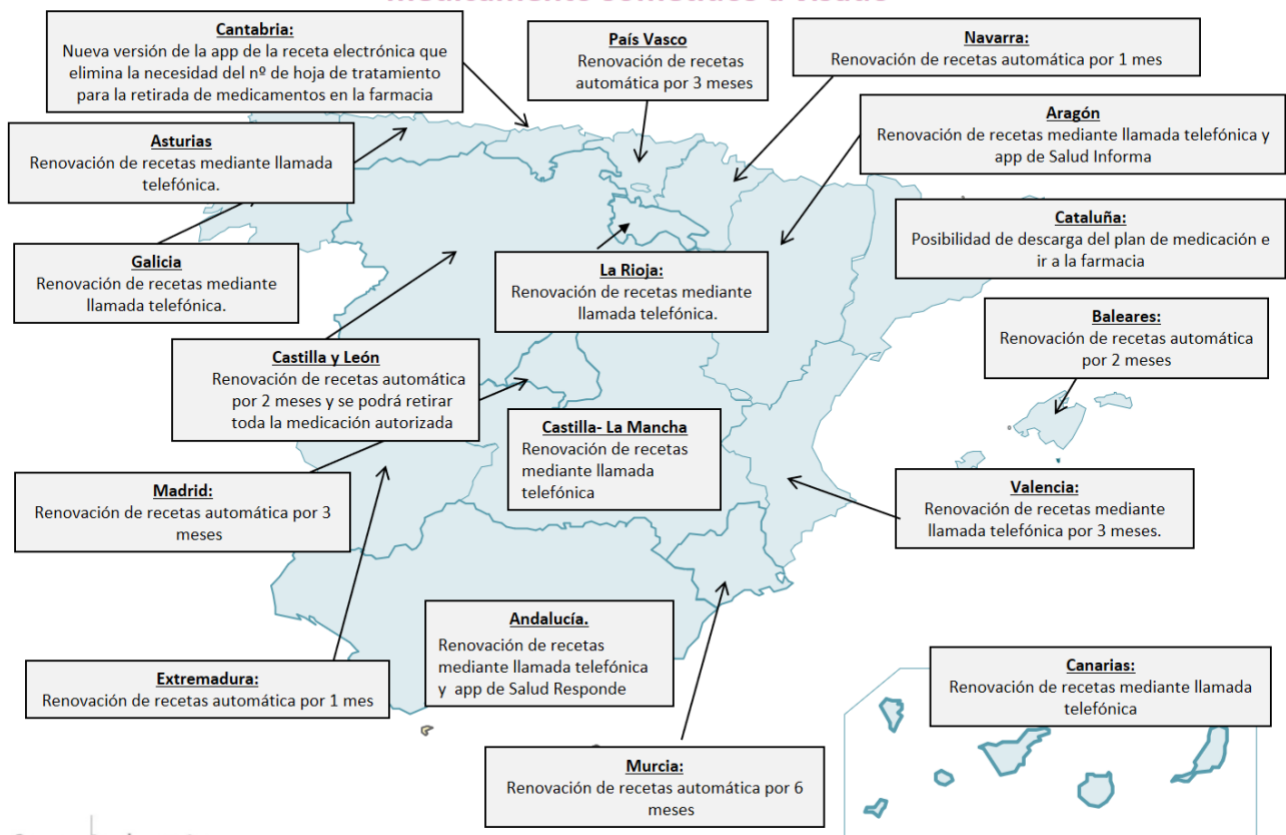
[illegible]

**Cantabria:**
Nueva versión de la app de la receta electrónica que elimina la necesidad del nº de hoja de tratamiento para la retirada de medicamentos en la farmacia

**País Vasco**
Renovación de recetas automática por 3 meses

**Navarra:**
Renovación de recetas automática por 1 mes

**Asturias**
Renovación de recetas mediante llamada telefónica.

**Aragón**
Renovación de recetas mediante llamada telefónica y app de Salud Informa

**Cataluña:**
Posibilidad de descarga del plan de medicación e ir a la farmacia

**Galicia**
Renovación de recetas mediante llamada telefónica.

**La Rioja:**
Renovación de recetas mediante llamada telefónica.

**Baleares:**
Renovación de recetas automática por 2 meses

**Castilla y León**
Renovación de recetas automática por 2 meses y se podrá retirar toda la medicación autorizada

**Castilla- La Mancha**
Renovación de recetas mediante llamada telefónica

**Madrid:**
Renovación de recetas automática por 3 meses

**Valencia:**
Renovación de recetas mediante llamada telefónica por 3 meses.

**Andalucía.**
Renovación de recetas mediante llamada telefónica y app de Salud Responde

**Extremadura:**
Renovación de recetas automática por 1 mes

**Canarias:**
Renovación de recetas mediante llamada telefónica

**Murcia:**
Renovación de recetas automática por 6 meses